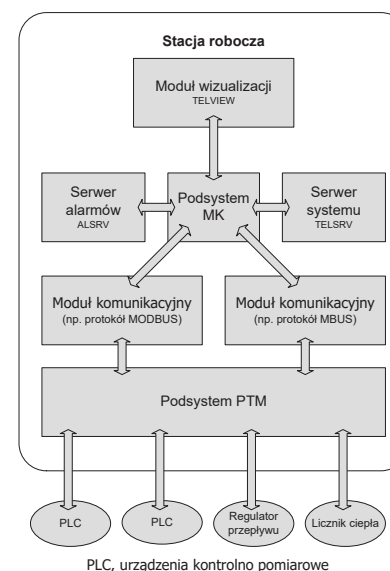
Stacja robocza

Moduł wizualizacji
TELVIEW

Serwer alarmów
ALSRV

Podsystem MK

Serwer systemu
TELSRV

Moduł komunikacyjny
(np. protokół MODBUS)

Moduł komunikacyjny
(np. protokół MBUS)

Podsystem PTM

PLC

PLC

Regulator przepływu

Licznik ciepła

PLC, urzadzenia kontrolno pomiarowe